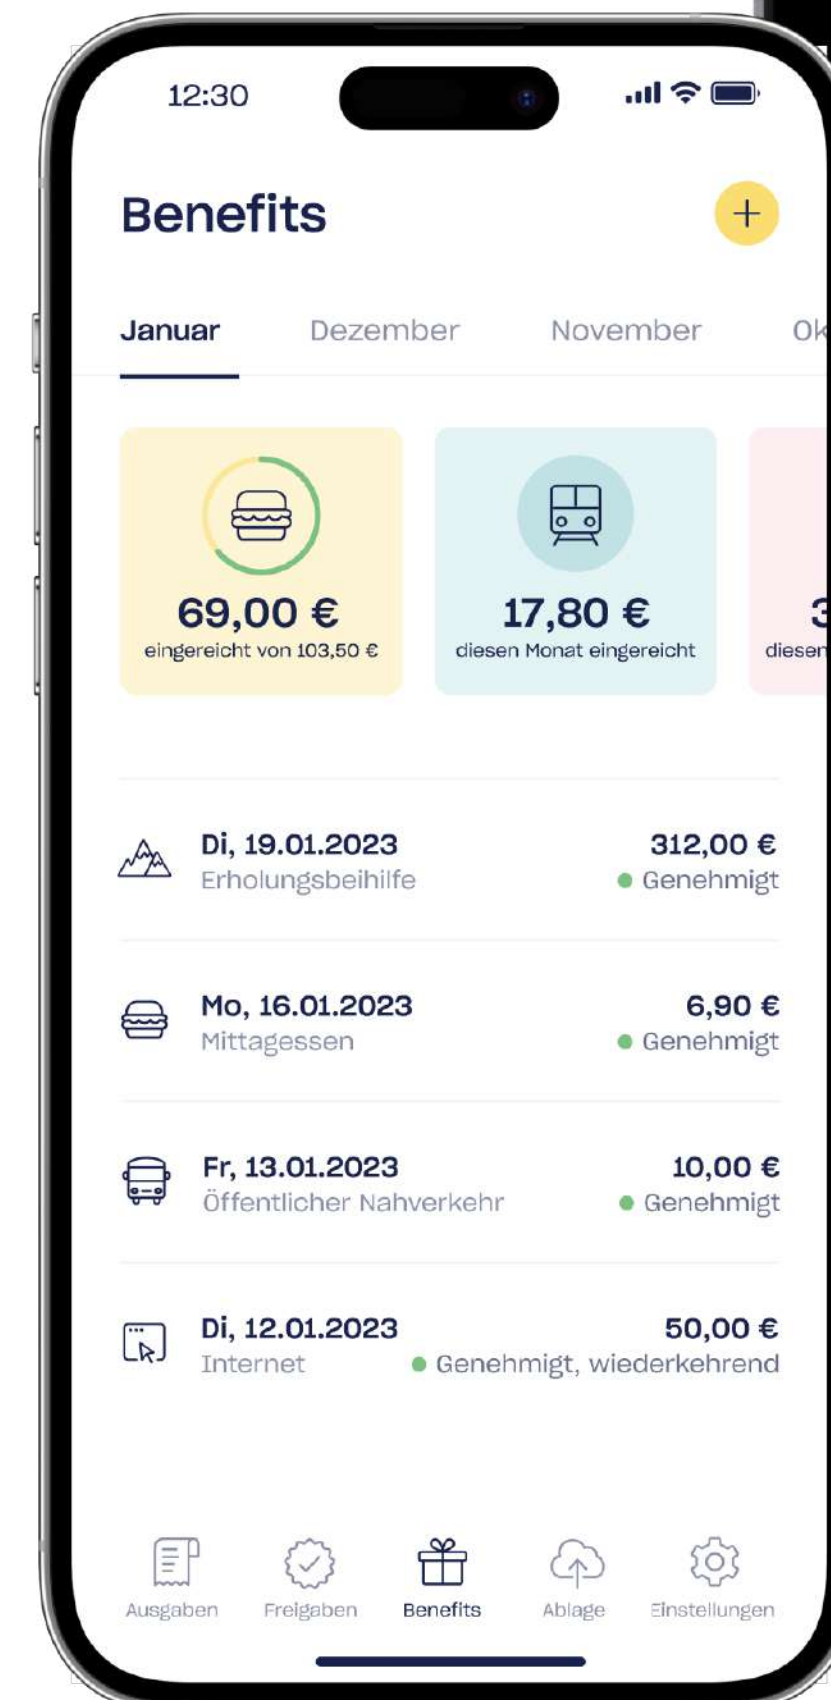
12:30

Benefits

+

Januar Dezember November Ok

69,00 €
eingereicht von 103,50 €

17,80 €
diesen Monat eingereicht

3
diesen

Di, 19.01.2023
Erholungsbeihilfe
312,00 €
Genehmigt

Mo, 16.01.2023
Mittagessen
6,90 €
Genehmigt

Fr, 13.01.2023
Öffentlicher Nahverkehr
10,00 €
Genehmigt

Di, 12.01.2023
Internet
50,00 €
Genehmigt, wiederkehrend

Ausgaben Freigaben Benefits Ablage Einstellungen